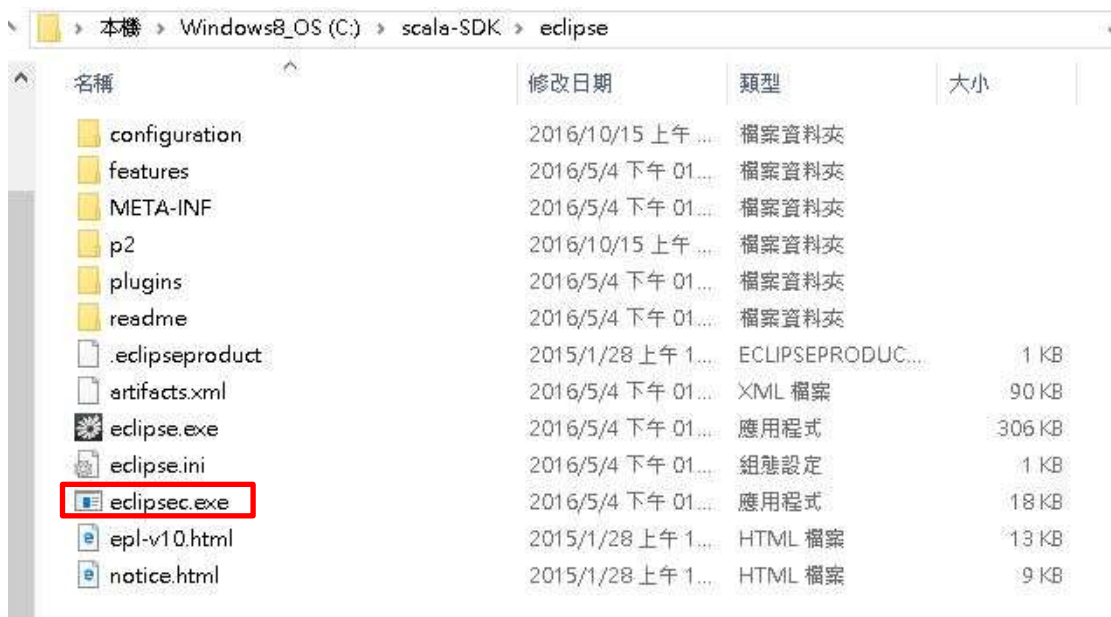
› 本機 › Windows8_OS (C:) › scala-SDK › eclipse

| 名稱 | 修改日期 | 類型 | 大小 |
|---|---|---|---|
| configuration | 2016/10/15 上午 ... | 檔案資料夾 | |
| features | 2016/5/4 下午 01... | 檔案資料夾 | |
| META-INF | 2016/5/4 下午 01... | 檔案資料夾 | |
| p2 | 2016/10/15 上午 ... | 檔案資料夾 | |
| plugins | 2016/5/4 下午 01... | 檔案資料夾 | |
| readme | 2016/5/4 下午 01... | 檔案資料夾 | |
| .eclipseproduct | 2015/1/28 上午 1... | ECLIPSEPRODUC... | 1 KB |
| artifacts.xml | 2016/5/4 下午 01... | XML 檔案 | 90 KB |
| eclipse.exe | 2016/5/4 下午 01... | 應用程式 | 306 KB |
| eclipse.ini | 2016/5/4 下午 01... | 組態設定 | 1 KB |
| eclipsec.exe | 2016/5/4 下午 01... | 應用程式 | 18 KB |
| epl-v10.html | 2015/1/28 上午 1... | HTML 檔案 | 13 KB |
| notice.html | 2015/1/28 上午 1... | HTML 檔案 | 9 KB |